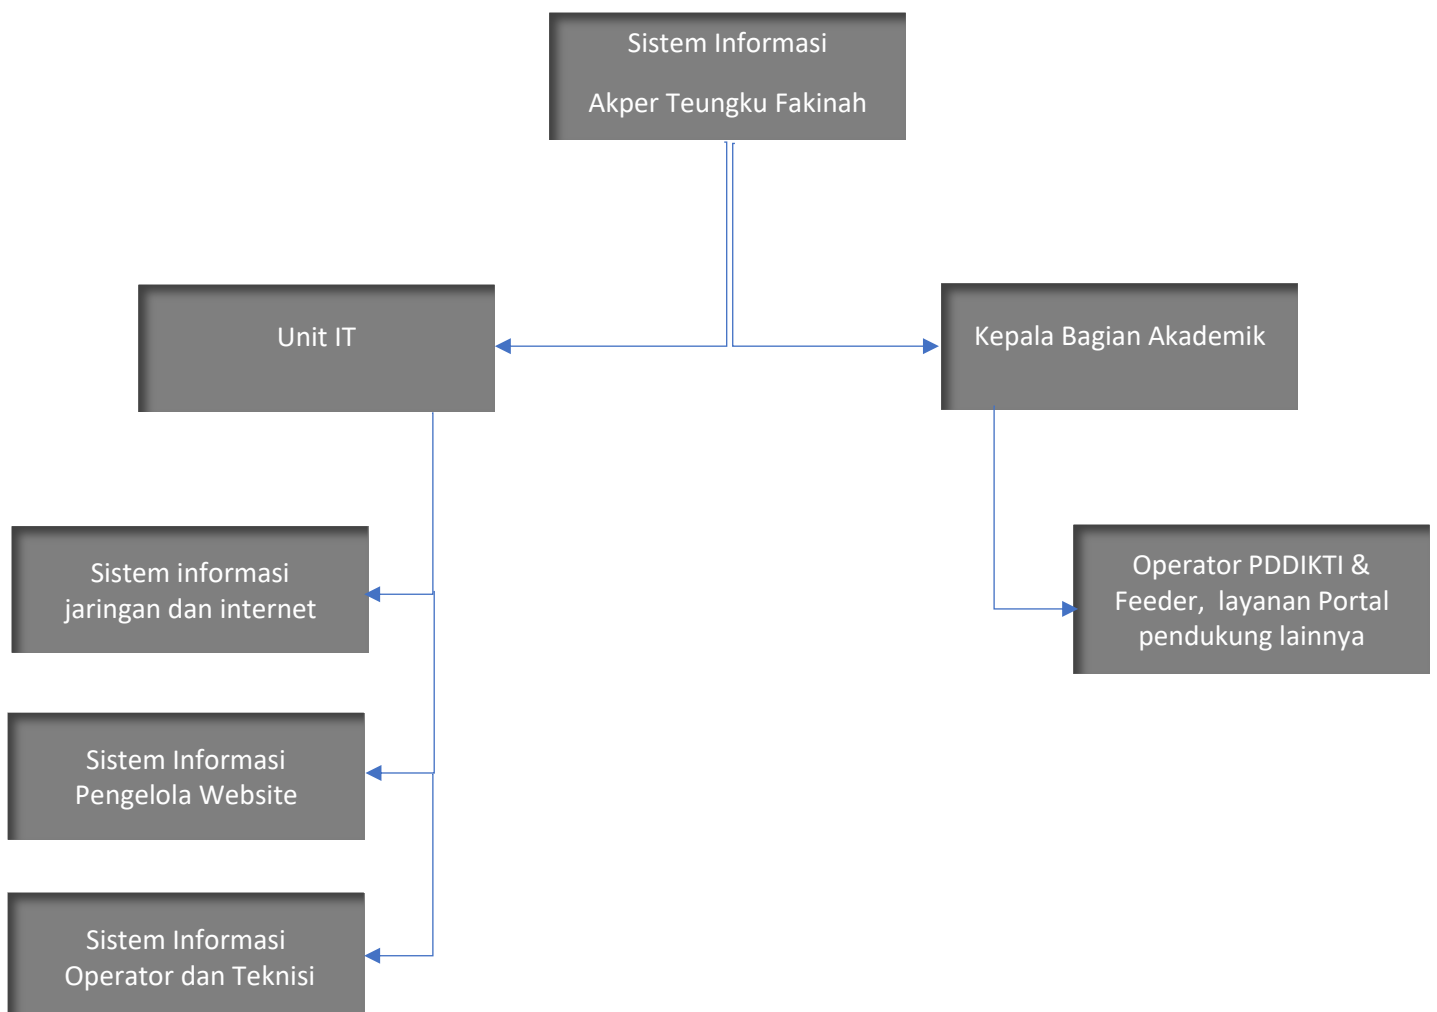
Sistem Informasi

Akper Teungku Fakinah

Unit IT

Kepala Bagian Akademik

Sistem informasi jaringan dan internet

Operator PDDIKTI & Feeder, layanan Portal pendukung lainnya

Sistem Informasi Pengelola Website

Sistem Informasi Operator dan Teknisi